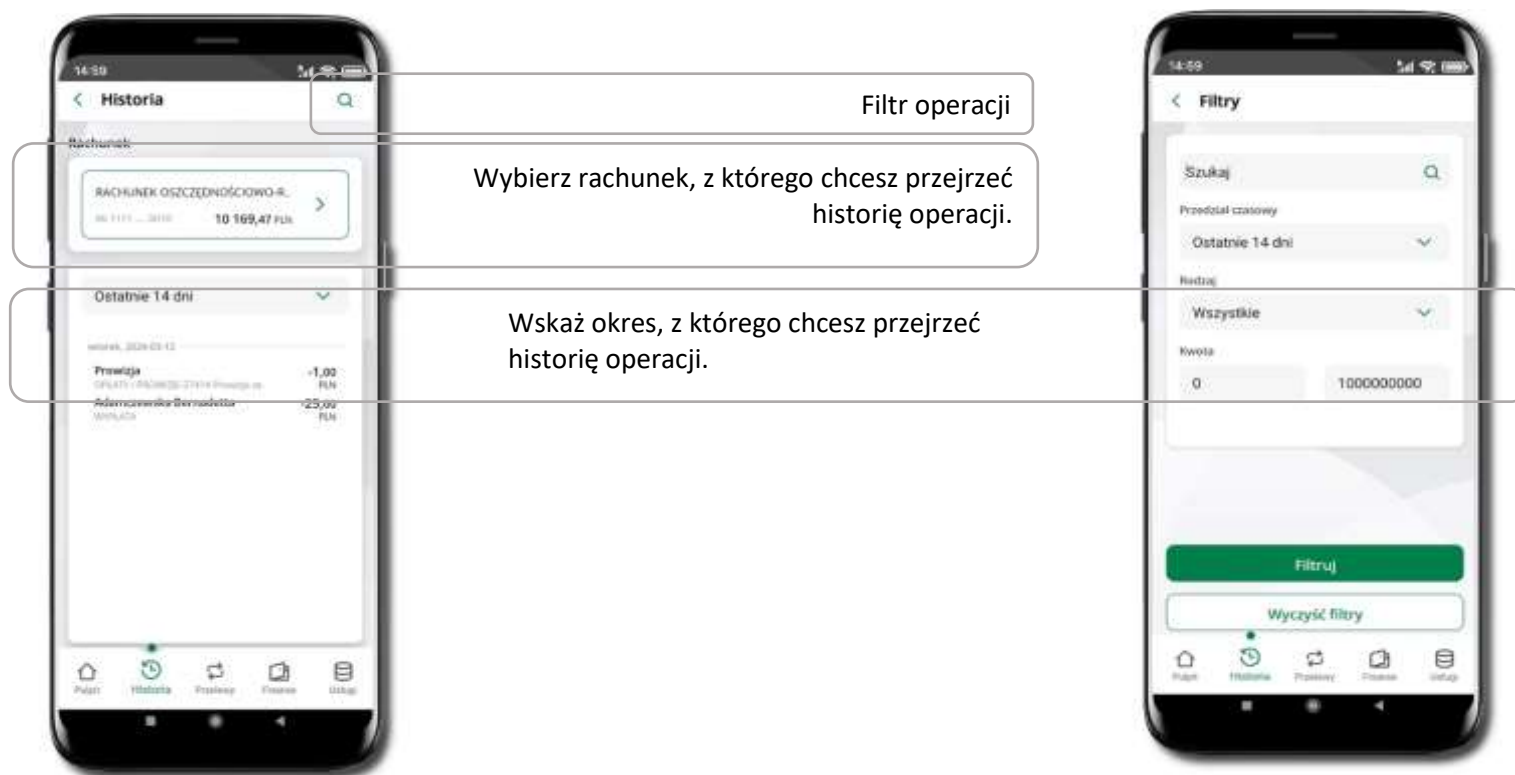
14:59

Historia

Rachunek

RACHUNEK OSZCZĘDNOŚCIOWO-R...

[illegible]

10 169,47 PLN

Ostatnie 14 dni

wtorek, 2024-03-12

Prowizja

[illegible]

-1,00 PLN

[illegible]

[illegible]

-25,00 PLN

Pulpit

Historia

Przelewy

Finanse

Usługi

Filtr operacji

Wybierz rachunek, z którego chcesz przejrzeć historię operacji.

Wskaż okres, z którego chcesz przejrzeć historię operacji.

14:59

Filtry

Szukaj

Przedział czasowy

Ostatnie 14 dni

Rodzaj

Wszystkie

Kwota

0

1000000000

Filtruj

Wyczyść filtry

Pulpit

Historia

Przelewy

Finanse

Usługi